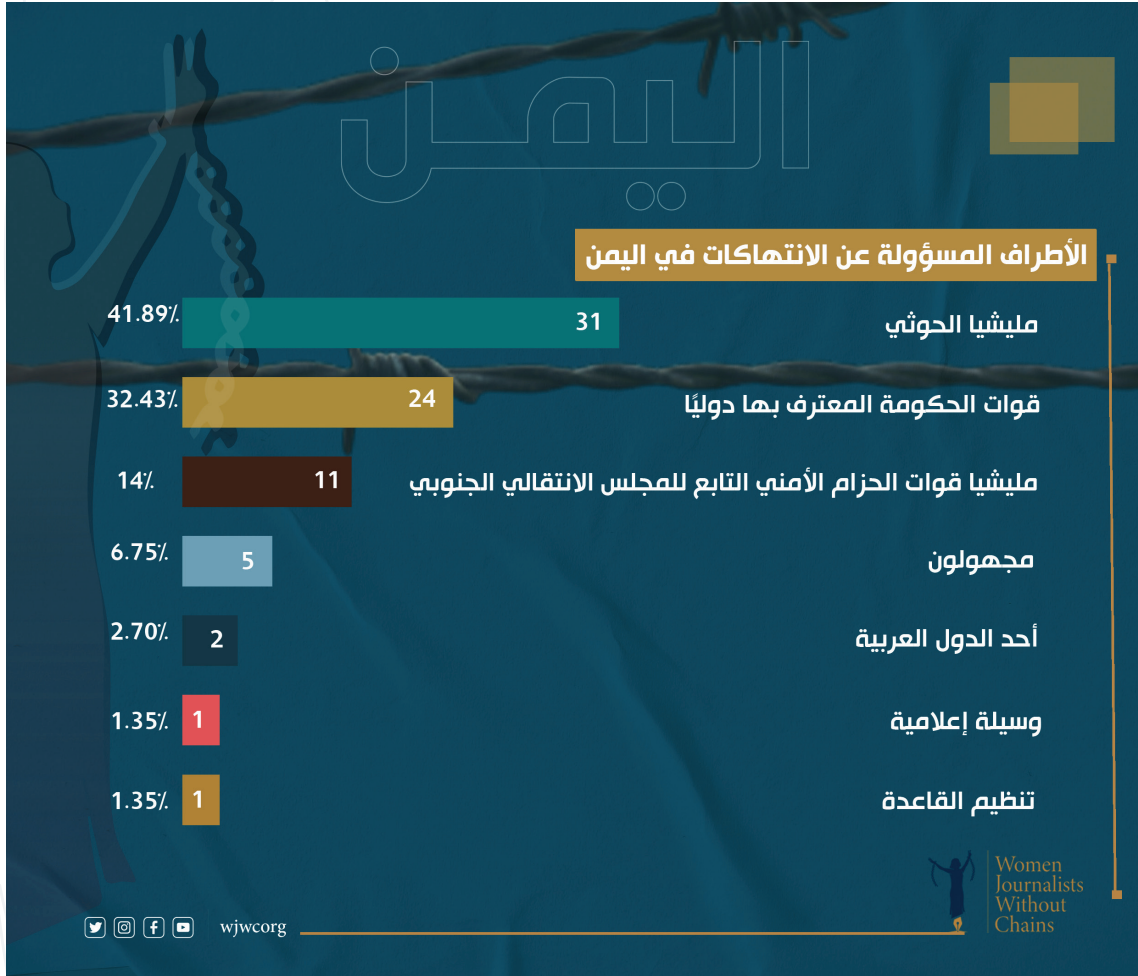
اليمن

الأطراف المسؤولة عن الانتهاكات في اليمن

| | | |
|---|---|---|
| مليشيا الحوثي | 31 | 41.89٪ |
| قوات الحكومة المعترف بها دوليًا | 24 | 32.43٪ |
| مليشيا قوات الحزام الأمني التابع للمجلس الانتقالي الجنوبي | 11 | 14٪ |
| مجهولون | 5 | 6.75٪ |
| أحد الدول العربية | 2 | 2.70٪ |
| وسيلة إعلامية | 1 | 1.35٪ |
| تنظيم القاعدة | 1 | 1.35٪ |

wjwcorg

Women Journalists Without Chains